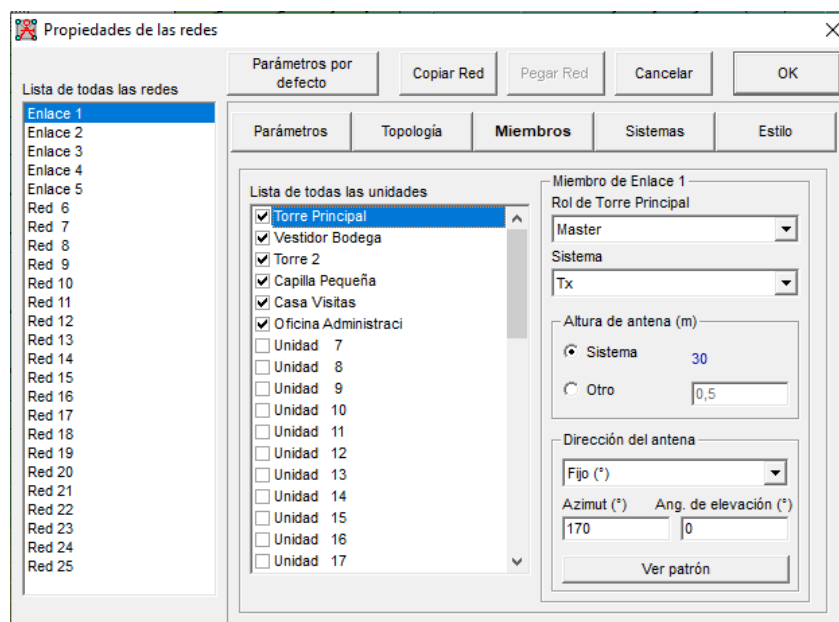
Propiedades de las redes

Lista de todas las redes
Enlace 1
Enlace 2
Enlace 3
Enlace 4
Enlace 5
Red 6
Red 7
Red 8
Red 9
Red 10
Red 11
Red 12
Red 13
Red 14
Red 15
Red 16
Red 17
Red 18
Red 19
Red 20
Red 21
Red 22
Red 23
Red 24
Red 25

Parámetros por defecto
Copiar Red
Pegar Red
Cancelar
OK

Parámetros
Topología
Miembros
Sistemas
Estilo

Lista de todas las unidades
Torre Principal
Vestidor Bodega
Torre 2
Capilla Pequeña
Casa Visitas
Oficina Administraci
Unidad 7
Unidad 8
Unidad 9
Unidad 10
Unidad 11
Unidad 12
Unidad 13
Unidad 14
Unidad 15
Unidad 16
Unidad 17

Miembro de Enlace 1
Rol de Torre Principal
Master
Sistema
Tx
Altura de antena (m)
Sistema 30
Otro 0,5
Dirección del antena
Fijo (°)
Azimut (°)
Ang. de elevación (°)
170
0
Ver patrón